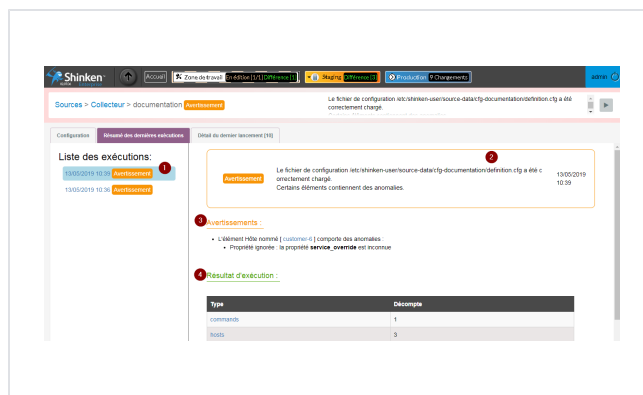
Shinken

Accueil | Zone de travail | En édition | 1/1 | Différence | 1 | Staging | Différence | 0 | Production | 9 Changements | admin

Sources > Collecteur > documentation Avertissement

Le fichier de configuration /etc/shinken-user/source-data/cfg-documentation/definition.cfg a été correctement chargé.

Configuration | Résumé des dernières exécutions | Détail du dernier lancement [10]

Liste des exécutions:

1

13/05/2019 10:39 Avertissement

13/05/2019 10:36 Avertissement

2

Avertissement

Le fichier de configuration /etc/shinken-user/source-data/cfg-documentation/definition.cfg a été c orrectement chargé.
Certains éléments contiennent des anomalies.

13/05/2019 10:39

3 Avertissements :

- L'élément Hôte nommé [ customer-6 ] comporte des anomalies :
  - Propriété ignorée : la propriété **service_override** est inconnue

4 Résultat d'exécution :

| Type | Décompte |
|---|---|
| commands | 1 |
| hosts | 3 |